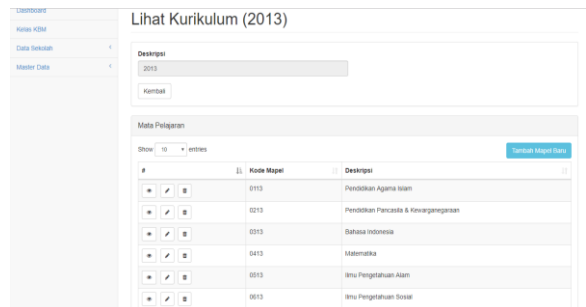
Dashboard
Kelas KBM
Data Sekolah
Master Data

Lihat Kurikulum (2013)

Deskripsi
2013
Kembali

Mata Pelajaran

Show 10 entries

Tambah Mapel Baru

| # | Kode Mapel | Deskripsi |
|---|---|---|
| | 0113 | Pendidikan Agama Islam |
| | 0213 | Pendidikan Pancasila & Kewarganegaraan |
| | 0313 | Bahasa Indonesia |
| | 0413 | Matematika |
| | 0513 | Ilmu Pengetahuan Alam |
| | 0613 | Ilmu Pengetahuan Sosial |